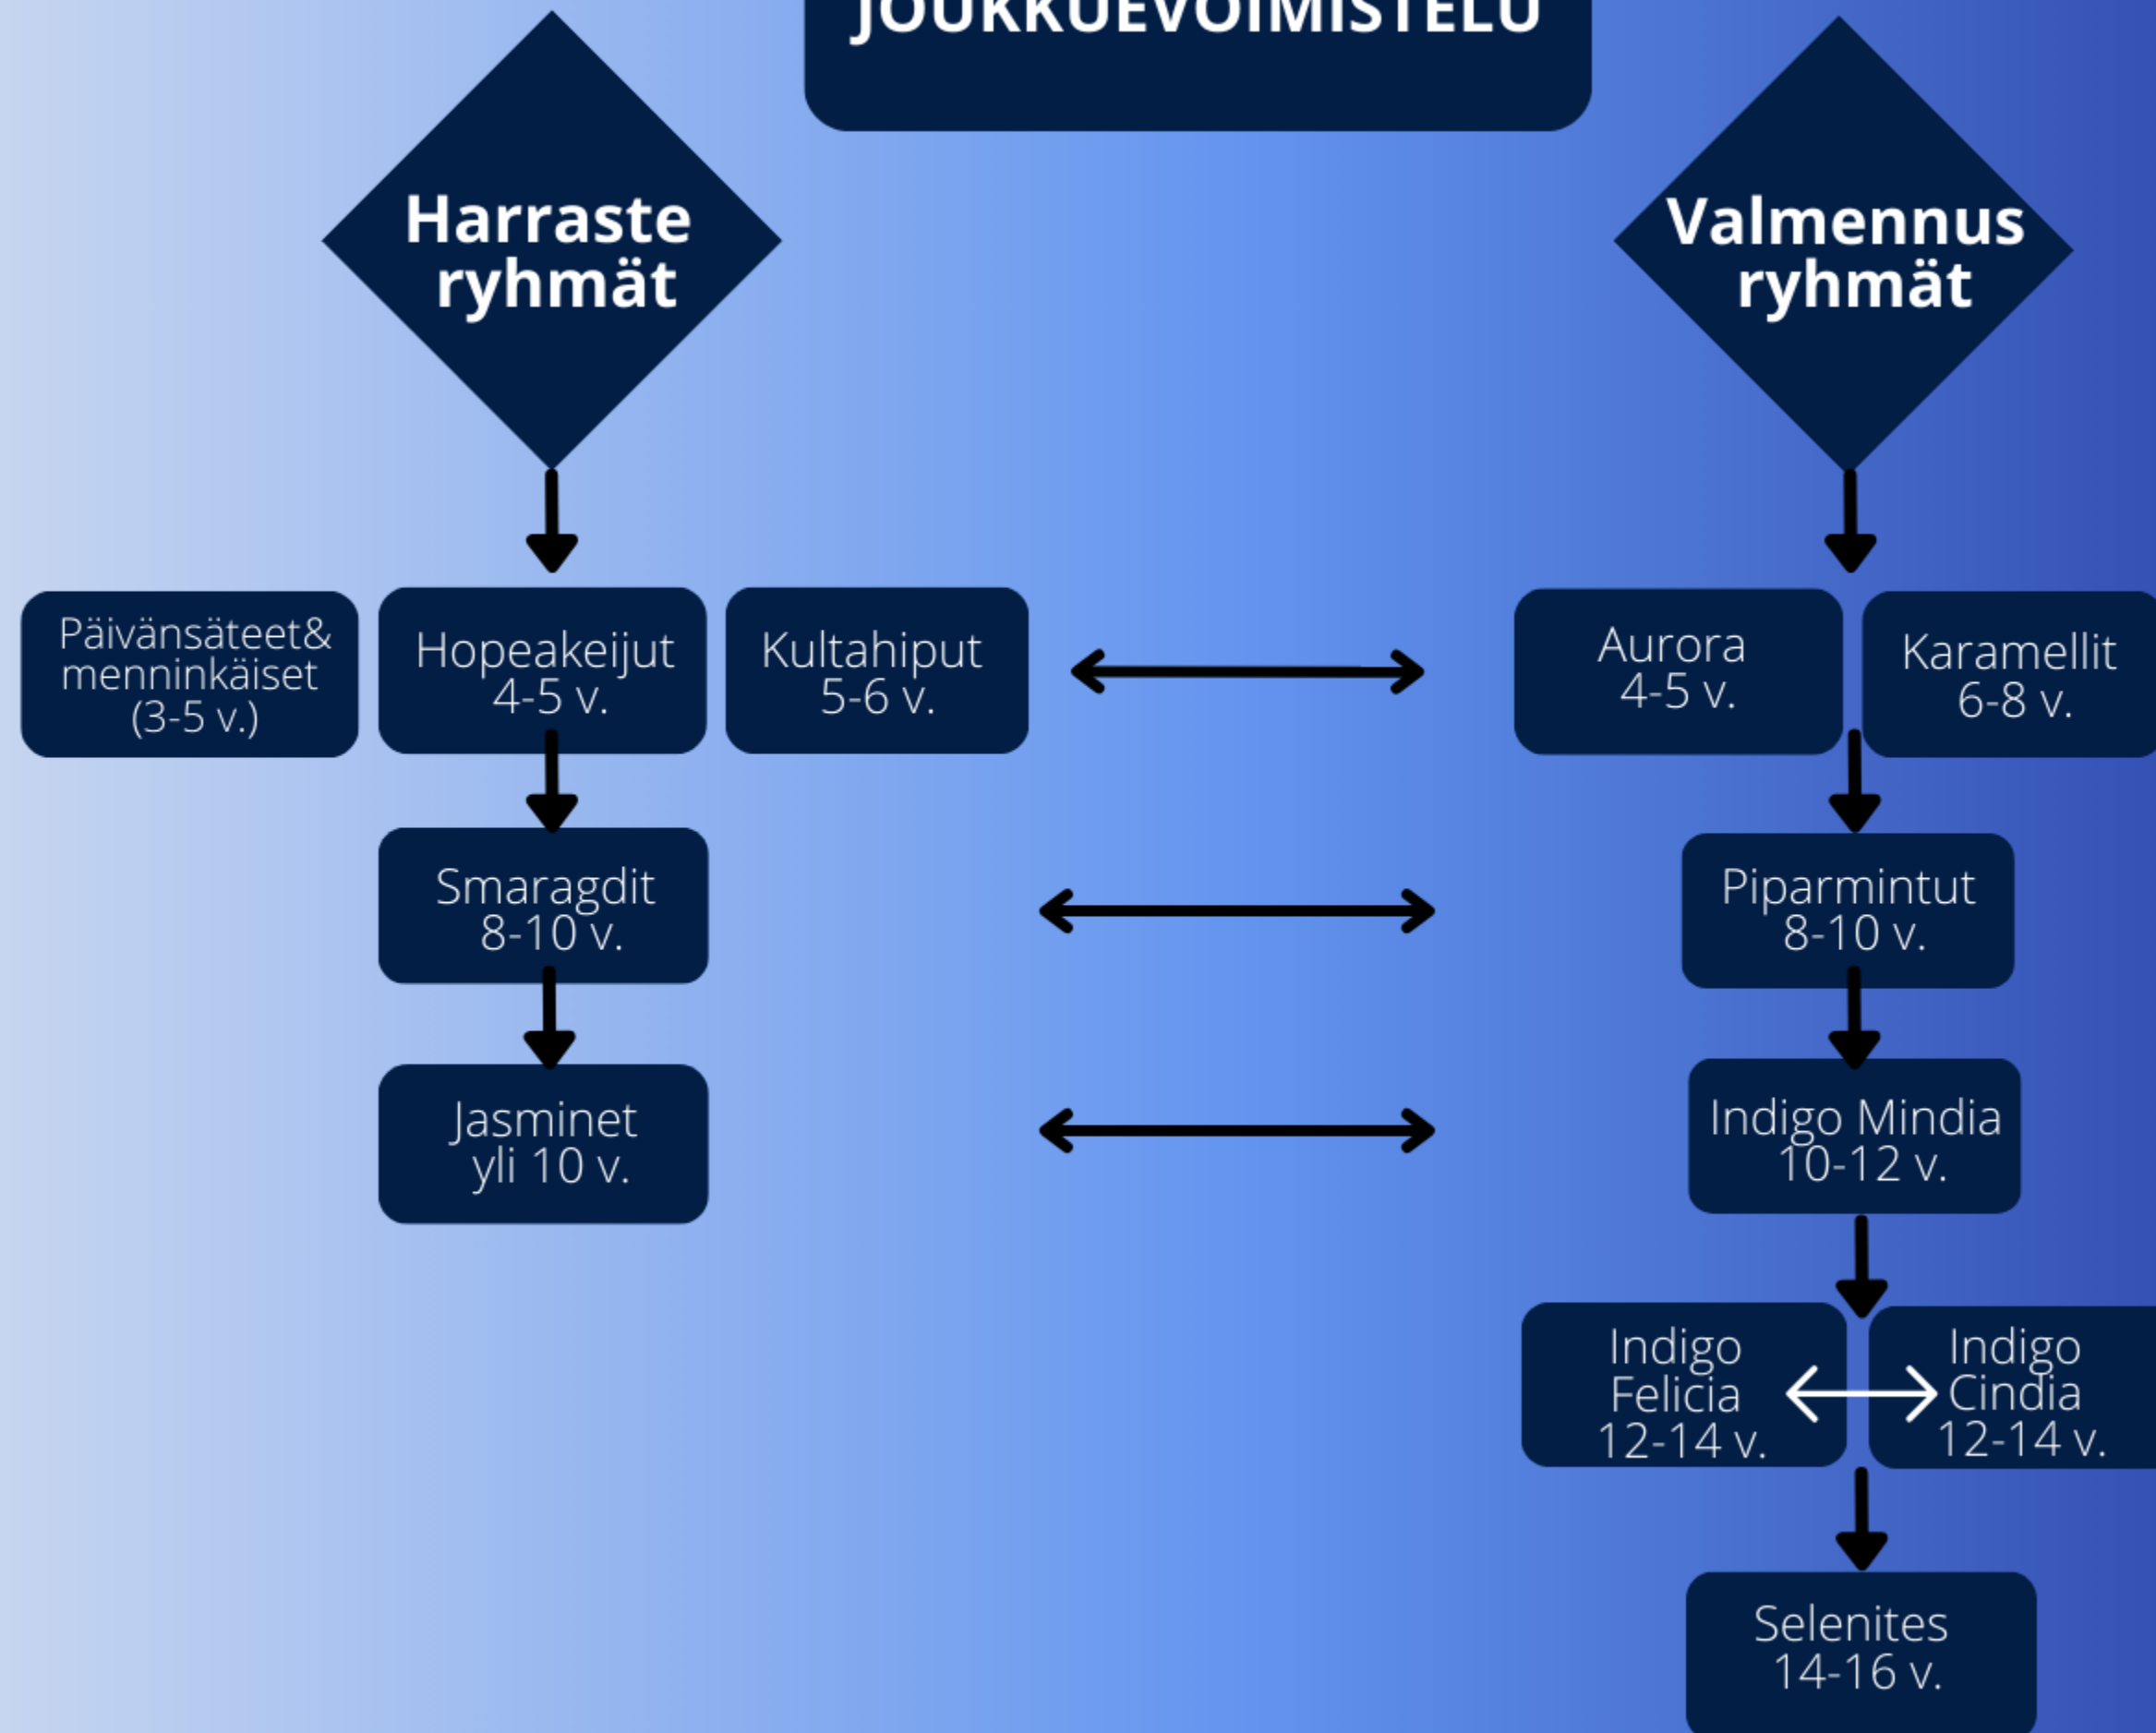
JOUKKUEVOIMISTELU

Harraste ryhmät

Valmennus ryhmät

Päivänsäteet& menninkäiset (3-5 v.)

Hopeakeijut 4-5 v.

Kultahiput 5-6 v.

Aurora 4-5 v.

Karamellit 6-8 v.

Smaragdit 8-10 v.

Piparmintut 8-10 v.

Jasminet yli 10 v.

Indigo Mindia 10-12 v.

Indigo Felicia 12-14 v.

Indigo Cindia 12-14 v.

Selenites 14-16 v.